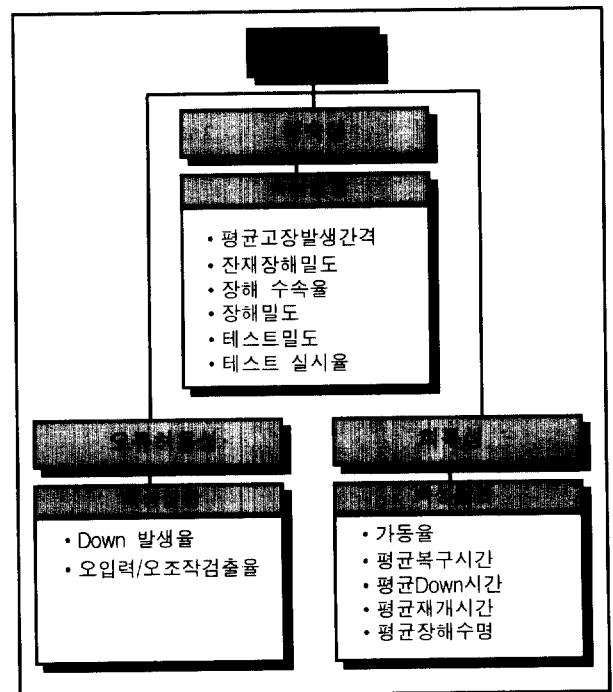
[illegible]

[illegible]

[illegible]

• 평균고장발생간격
• 잔재장해밀도
• 장해 수속율
• 장해밀도
• 테스트밀도
• 테스트 실시율

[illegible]

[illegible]

• Down 발생율
• 오입력/오조작검출율

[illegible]

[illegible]

• 가동율
• 평균복구시간
• 평균Down시간
• 평균재개시간
• 평균장해수명